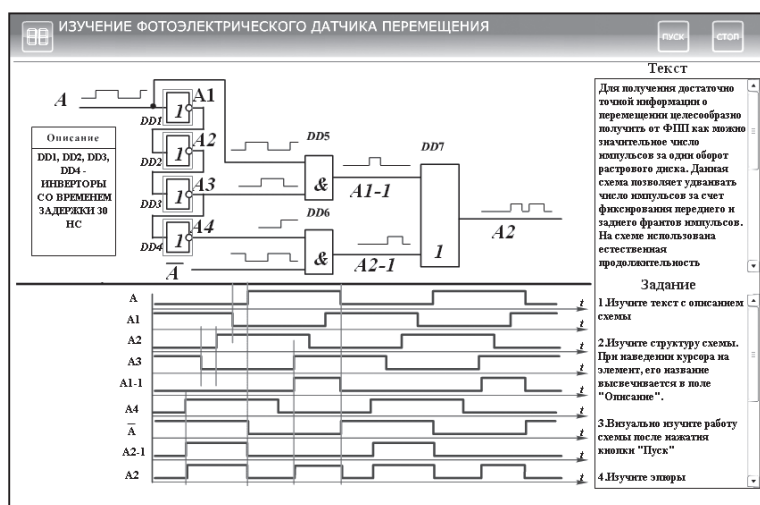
ИЗУЧЕНИЕ ФОТОЭЛЕКТРИЧЕСКОГО ДАТЧИКА ПЕРЕМЕЩЕНИЯ

ПУСК

СТОП

A

1 A1

DD1

1 A2

DD2

1 A3

DD3

1 A4

DD4

$\overline{A}$

Описание

DD1, DD2, DD3, DD4 - ИНВЕРТОРЫ СО ВРЕМЕНЕМ ЗАДЕРЖКИ 30 НС

DD5

&

A1-1

DD6

&

A2-1

DD7

1

A2

Текст

Для получения достаточно точной информации о перемещении целесообразно получить от ФШ как можно значительное число импульсов за один оборот растрового диска. Данная схема позволяет удваивать число импульсов за счет фиксирования переднего и заднего франтов импульсов. На схеме использована естественная продолжительность

A
A1
A2
A3
A1-1
A4
$\overline{A}$
A2-1
A2

t
t
t
t
t
t
t
t
t

Задание

1.Изучите текст с описанием схемы

2.Изучите структуру схемы. При наведении курсора на элемент, его название высвечивается в поле "Описание".

3.Визуально изучите работу схемы после нажатия кнопки "Пуск"

4.Изучите эпюры